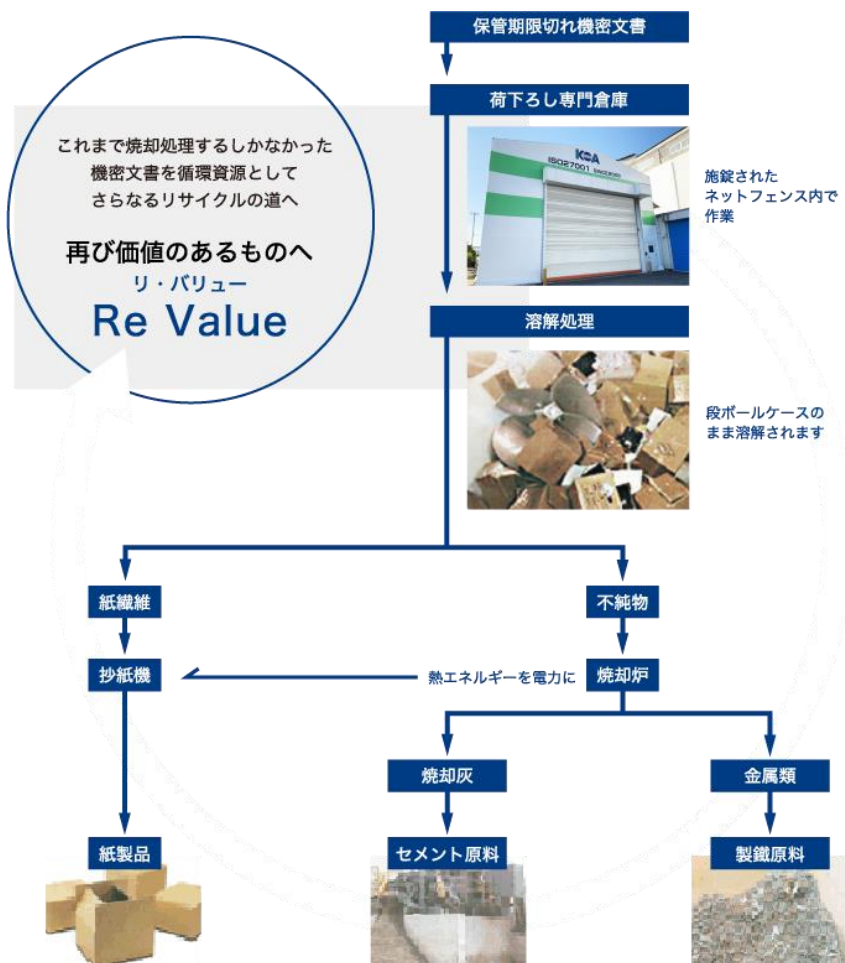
保管期限切れ機密文書

荷下ろし専門倉庫

KOA
ISO27001

施錠された
ネットフェンス内で
作業

これまで焼却処理するしかなかった
機密文書を循環資源として
さらなるリサイクルの道へ

再び価値のあるものへ
リ・バリュー
Re Value

溶解処理

段ボールケースの
まま溶解されます

紙繊維

抄紙機

紙製品

不純物

熱エネルギーを電力に

焼却炉

焼却灰

セメント原料

金属類

製鐵原料